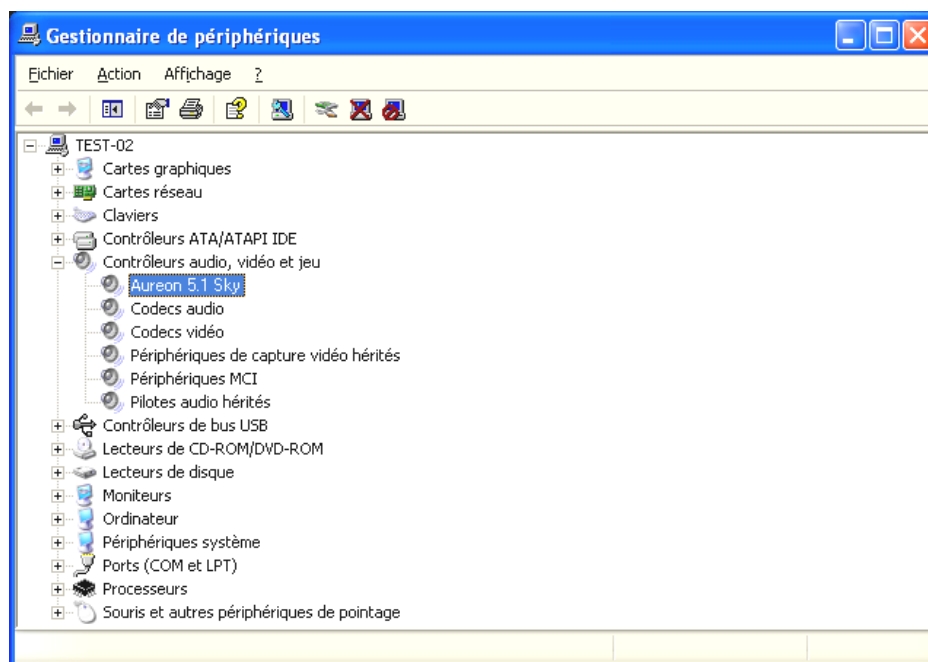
Gestionnaire de périphériques

Fichier Action Affichage ?

TEST-02
Cartes graphiques
Cartes réseau
Claviers
Contrôleurs ATA/ATAPI IDE
Contrôleurs audio, vidéo et jeu
Aureon 5.1 Sky
Codecs audio
Codecs vidéo
Périphériques de capture vidéo hérités
Périphériques MCI
Pilotes audio hérités
Contrôleurs de bus USB
Lecteurs de CD-ROM/DVD-ROM
Lecteurs de disque
Moniteurs
Ordinateur
Périphériques système
Ports (COM et LPT)
Processeurs
Souris et autres périphériques de pointage